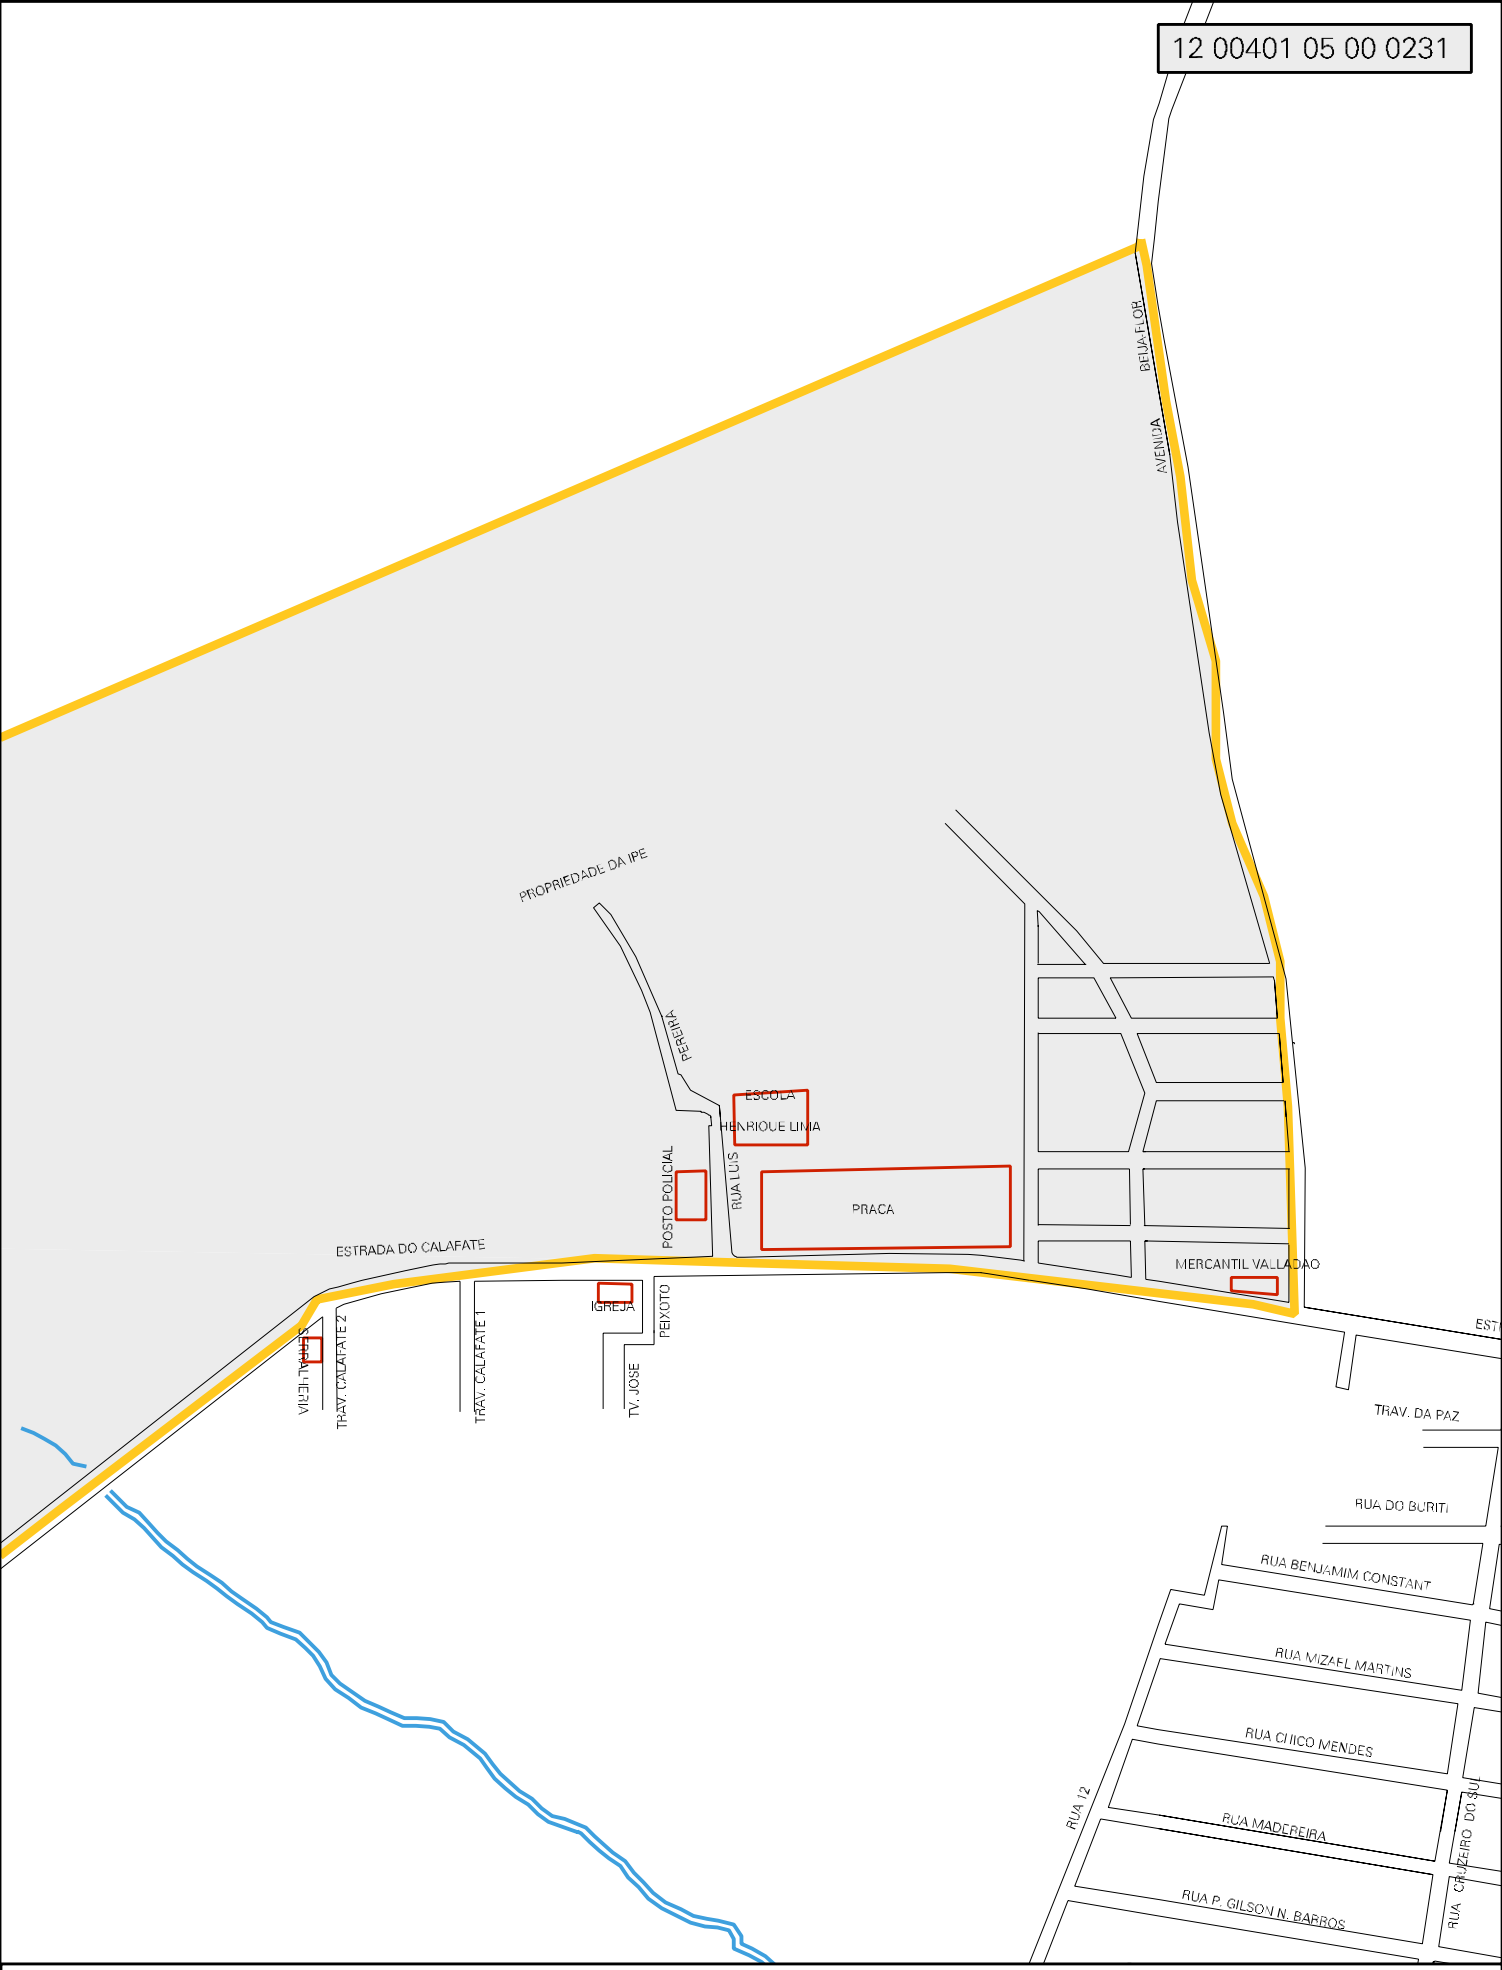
12 00401 05 00 0231

BEIJA-FLOR
AVENIDA

PROPRIEDADE DA IPE

PEREIRA

ESCOLA
HENRIQUE LIMA

POSTO POLICIAL

RUA LUIS

PRACA

ESTRADA DO CALAFATE

MERCANTIL VALLADAO

IGREJA

PEIXOTO

TV. JOSE

TRAV. CALAFATE 1

TRAV. CALAFATE 2

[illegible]

EST

TRAV. DA PAZ

RUA DO BURITI

RUA BENJAMIM CONSTANT

RUA MIZAEL MARTINS

RUA CHICO MENDES

RUA MADEREIRA

RUA P. GILSON N. BARROS

RUA 12

RUA CRUZEIRO DO SUL